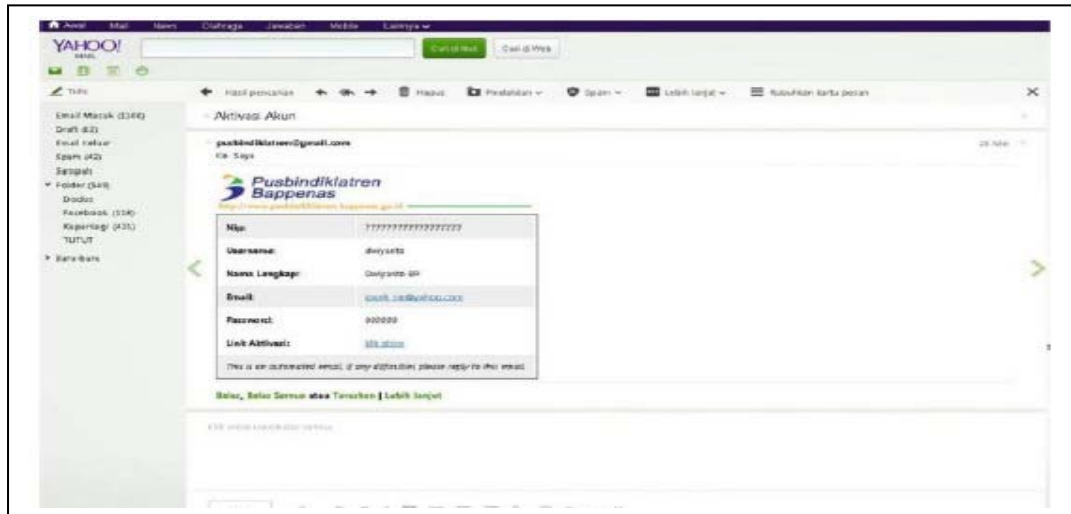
Awal Mail News Olahraga Jawaban Mobile Lainnya

YAHOO! MAIL

Cari di Mail Cari di Web

Tulis

Email Masuk (1166)
Draft (12)
Email Keluar
Spam (42)
Sampah
Folder (549)
Dodol
Facebook (114)
Kepentingan (431)
TUTUT
Baru-baru

Hasil pencarian Hapus Pindahkan Spam Lebih lanjut Tutup

Aktivasi Akun

pusbindiklatren@gmail.com
Ke: Saya

28 Mei

Pusbindiklatren Bappenas

http://www.pusbindiklatren.bappenas.go.id

| Nip: | ?????????????????? |
|---|---|
| Username: | dwiyanto |
| Nama Lengkap: | Dwiyanto BP |
| Email: | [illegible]@yahoo.com |
| Password: | 000000 |
| Link Aktivasi: | klik disini |

This is an automated email, if any difficulties please reply to this email.

Balas, Balas Semua atau Teruskan | Lebih lanjut

Klik untuk membalas semua